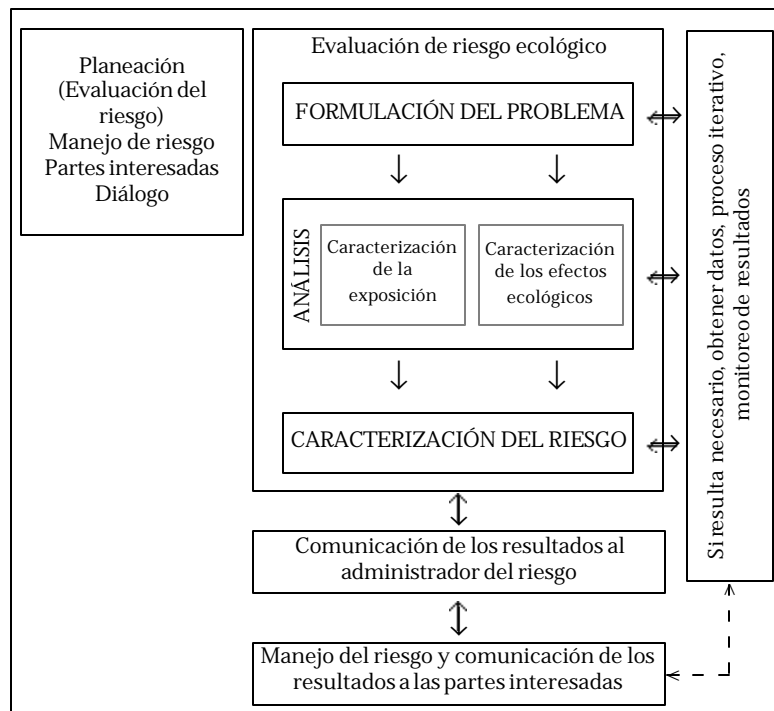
Planeación (Evaluación del riesgo) Manejo de riesgo Partes interesadas Diálogo

Evaluación de riesgo ecológico

FORMULACIÓN DEL PROBLEMA

ANÁLISIS

Caracterización de la exposición

Caracterización de los efectos ecológicos

CARACTERIZACIÓN DEL RIESGO

Comunicación de los resultados al administrador del riesgo

Manejo del riesgo y comunicación de los resultados a las partes interesadas

Si resulta necesario, obtener datos, proceso iterativo, monitoreo de resultados